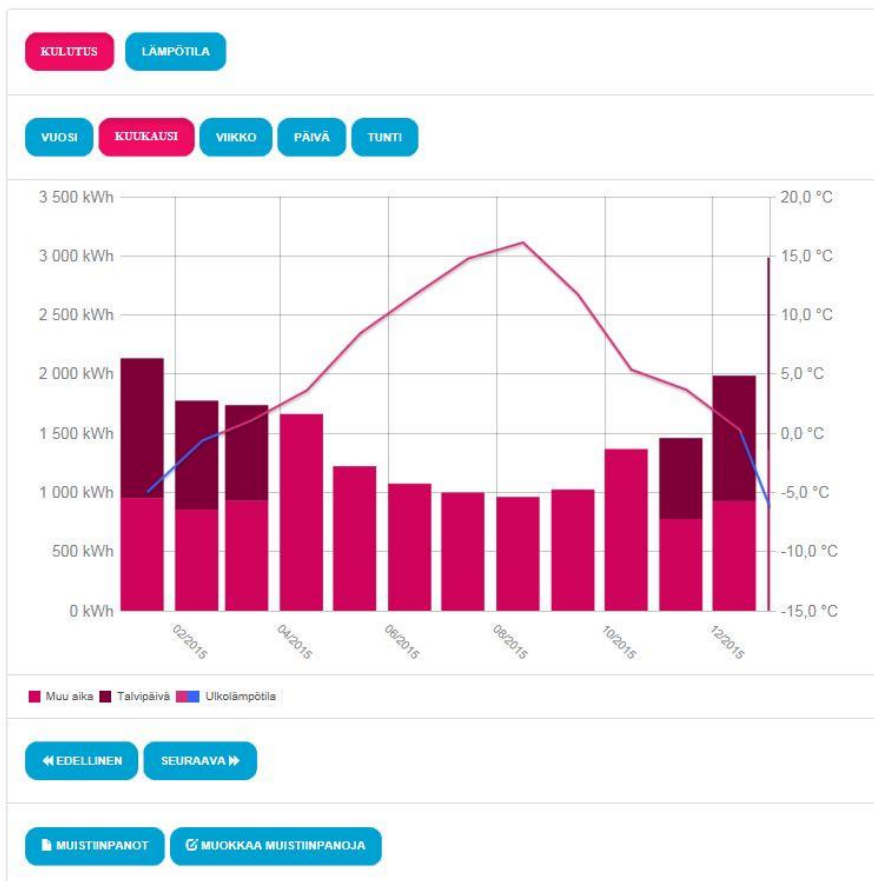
KULUTUS LÄMPÖTILA

VUOSI KUUKAUSI VIIKKO PÄIVÄ TUNTI

3 500 kWh
3 000 kWh
2 500 kWh
2 000 kWh
1 500 kWh
1 000 kWh
500 kWh
0 kWh

20,0 °C
15,0 °C
10,0 °C
5,0 °C
0,0 °C
-5,0 °C
-10,0 °C
-15,0 °C

02/2015 04/2015 06/2015 08/2015 10/2015 12/2015

Muu aika Talvipäivä Ulkolämpötila

EDELLINEN SEURAAVA

MUISTIINPANOT MUOKKAA MUISTIINPANOJA